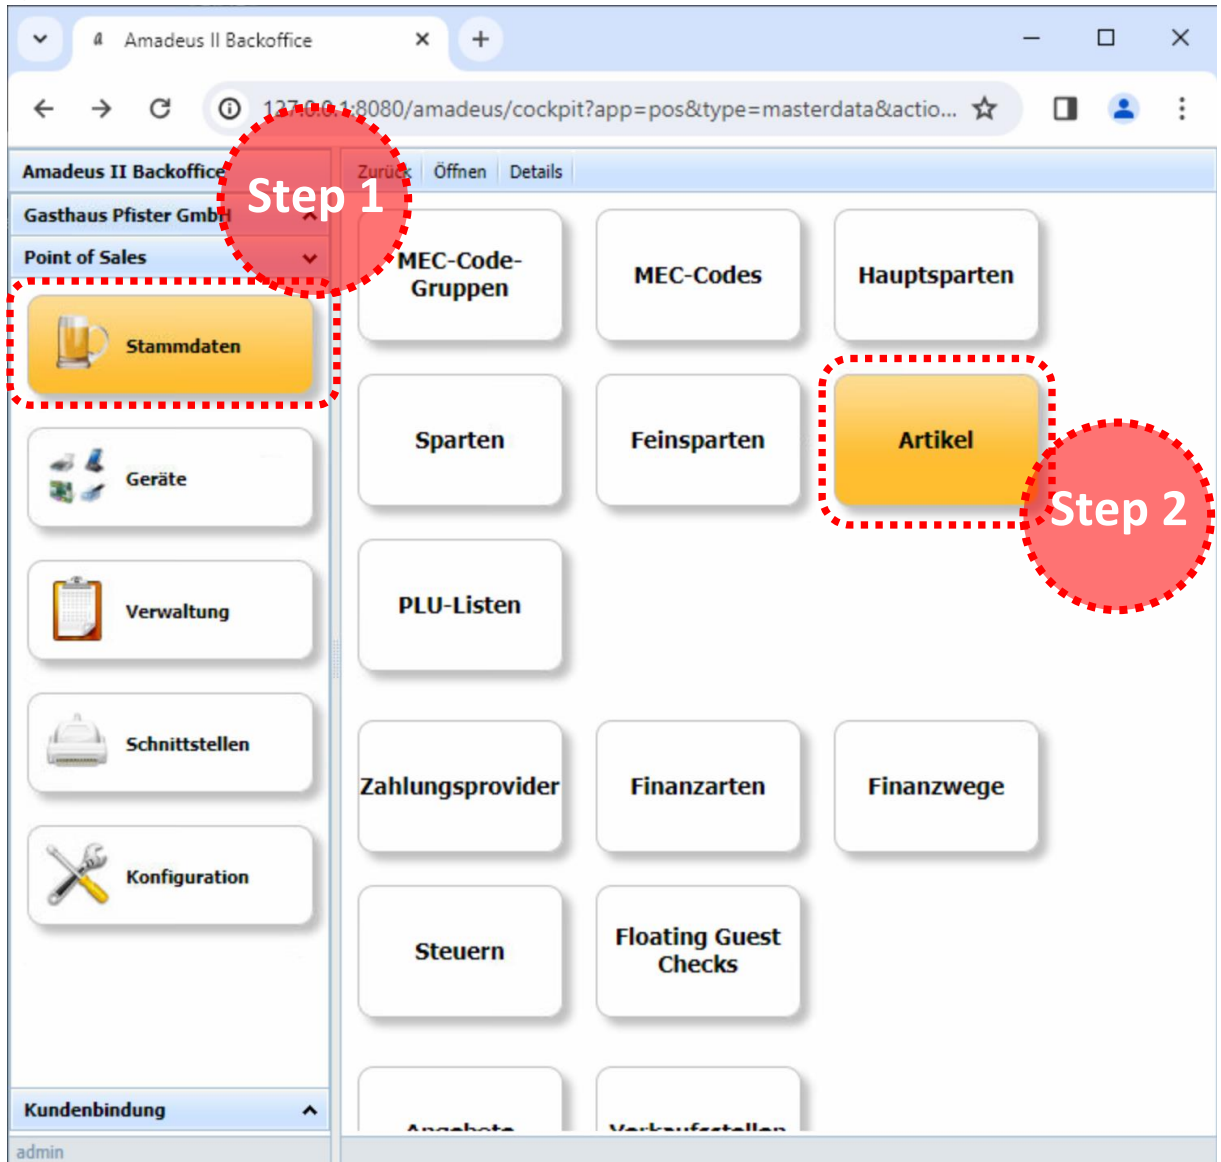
Amadeus II Backoffice

127.0.0.1:8080/amadeus/cockpit?app=pos&type=masterdata&actio...

Amadeus II Backoffice

Zurück Öffnen Details

Gasthaus Pfister GmbH

Point of Sales

Step 1

Stammdaten

Geräte

Verwaltung

Schnittstellen

Konfiguration

Kundenbindung

admin

MEC-Code-Gruppen

MEC-Codes

Hauptsparten

Sparten

Feinsparten

Artikel

Step 2

PLU-Listen

Zahlungsprovider

Finanzarten

Finanzwege

Steuern

Floating Guest Checks

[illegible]

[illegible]